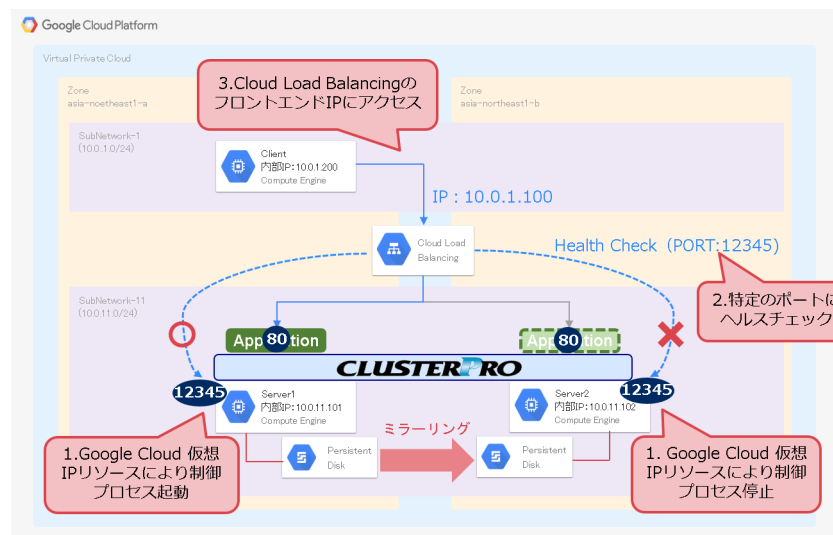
Google Cloud Platform

Virtual Private Cloud

Zone
asia-noetheast1-a

Zone
asia-northeast1-b

3.Cloud Load Balancingのフロントエンド IPにアクセス

SubNetwork-1
(10.0.1.0/24)

Client
内部IP:10.0.1.200
Compute Engine

IP : 10.0.1.100

Cloud Load Balancing

Health Check (PORT:12345)

SubNetwork-11
(10.0.11.0/24)

2.特定のポートに
ヘルスチェック

App 80 ation

App 80 ation

CLUSTERPRO

12345

Server1
内部IP:10.0.11.101
Compute Engine

Server2
内部IP:10.0.11.102
Compute Engine

12345

ミラーリング

1.Google Cloud 仮想IPリソースにより制御プロセス起動

Persistent Disk

Persistent Disk

1. Google Cloud 仮想IPリソースにより制御プロセス停止